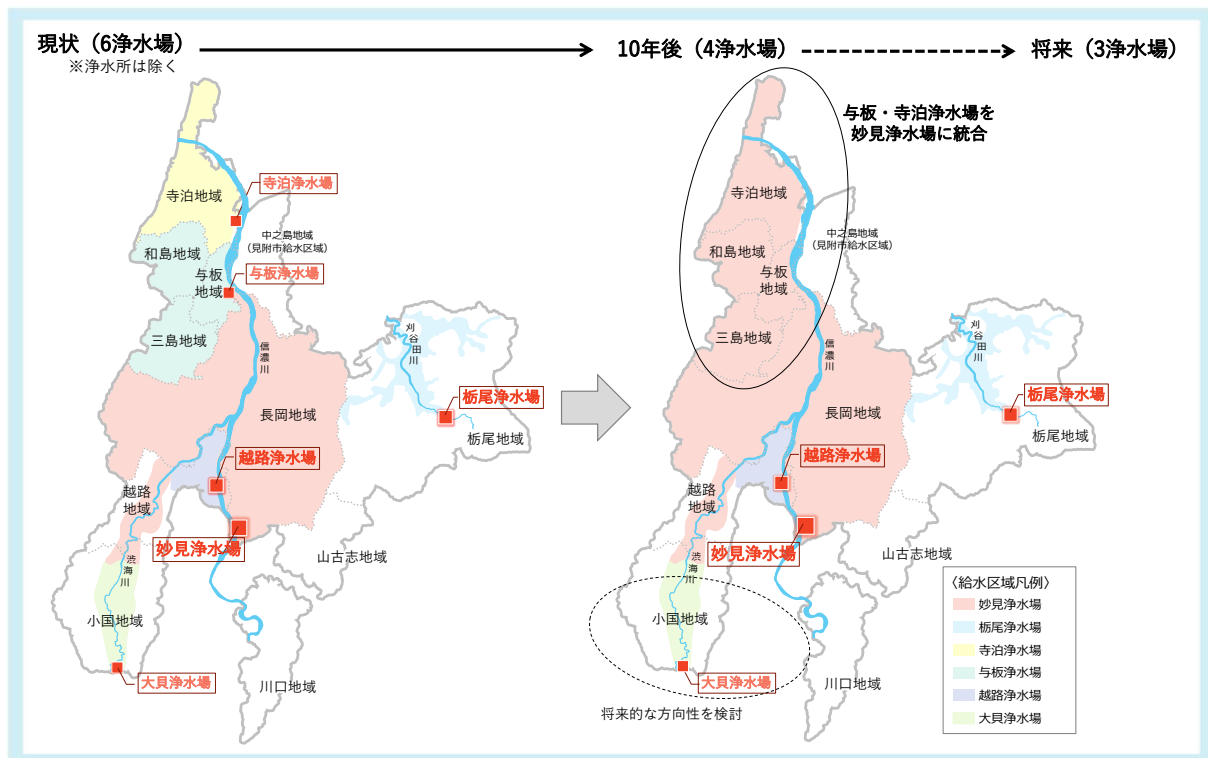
現状（6浄水場）
※浄水所は除く

10年後（4浄水場）

将来（3浄水場）

寺泊地域
寺泊浄水場
中之島地域
（見附市給水区域）
和島地域
与板地域
与板浄水場
三島地域
信濃川
刈谷田川
長岡地域
栃尾浄水場
栃尾地域
越路浄水場
越路地域
妙見浄水場
山古志地域
渋海川
小国地域
大貝浄水場
川口地域

与板・寺泊浄水場を
妙見浄水場に統合

寺泊地域
中之島地域
（見附市給水区域）
和島地域
与板地域
三島地域
信濃川
刈谷田川
栃尾浄水場
長岡地域
栃尾地域
越路浄水場
越路地域
妙見浄水場
山古志地域
渋海川
小国地域
大貝浄水場
川口地域
将来的な方向性を検討

〈給水区域凡例〉
妙見浄水場
栃尾浄水場
寺泊浄水場
与板浄水場
越路浄水場
大貝浄水場